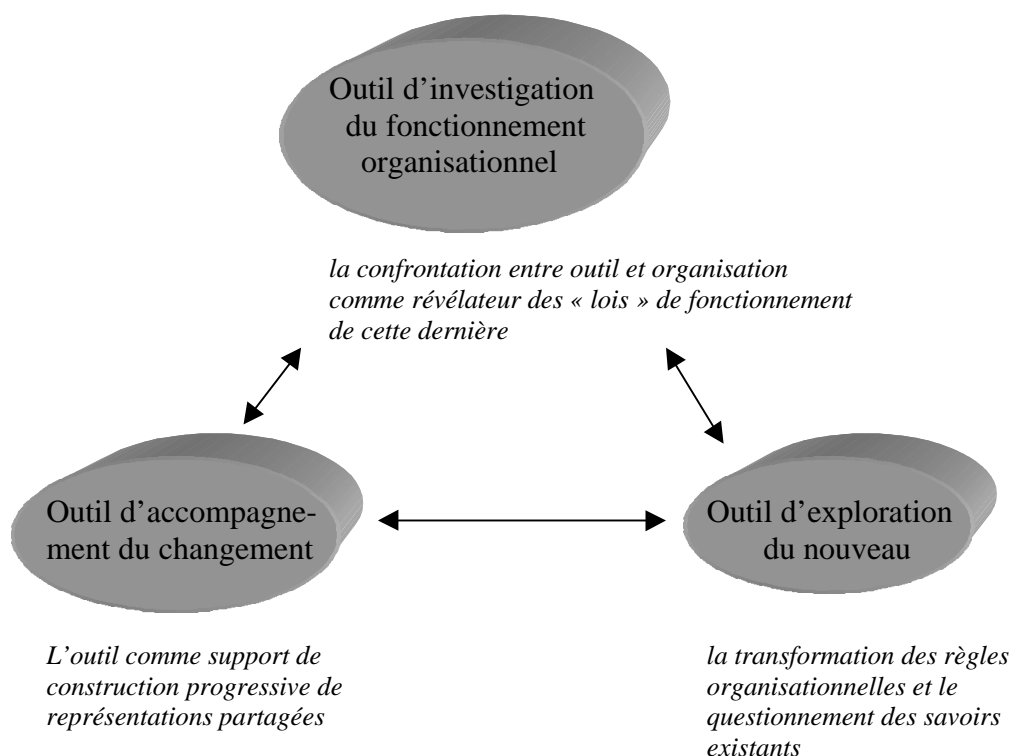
Outil d'investigation du fonctionnement organisationnel

*la confrontation entre outil et organisation comme révélateur des « lois » de fonctionnement de cette dernière*

Outil d'accompagnement du changement

Outil d'exploration du nouveau

*L'outil comme support de construction progressive de représentations partagées*

*la transformation des règles organisationnelles et le questionnement des savoirs existants*